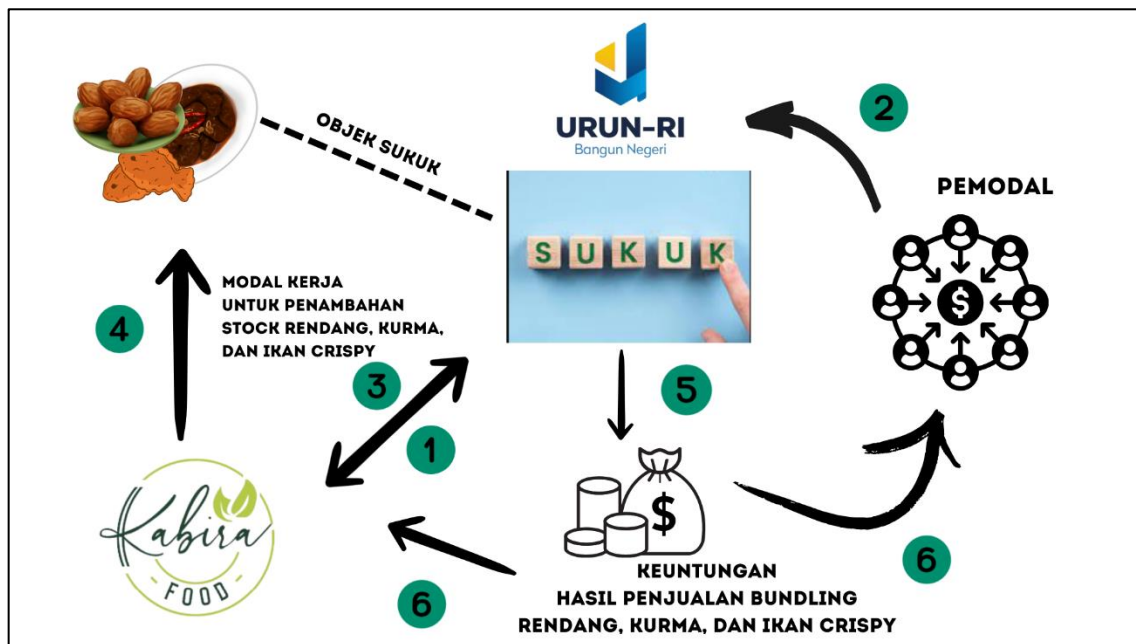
URUN-RI
Bangun Negeri

2

OBJEK SUKUK

SUKUK

PEMODAL

$

MODAL KERJA UNTUK PENAMBAHAN STOCK RENDANG, KURMA, DAN IKAN CRISPY

4

3

1

5

Kabira FOOD

$

KEUNTUNGAN HASIL PENJUALAN BUNDLING RENDANG, KURMA, DAN IKAN CRISPY

6

6